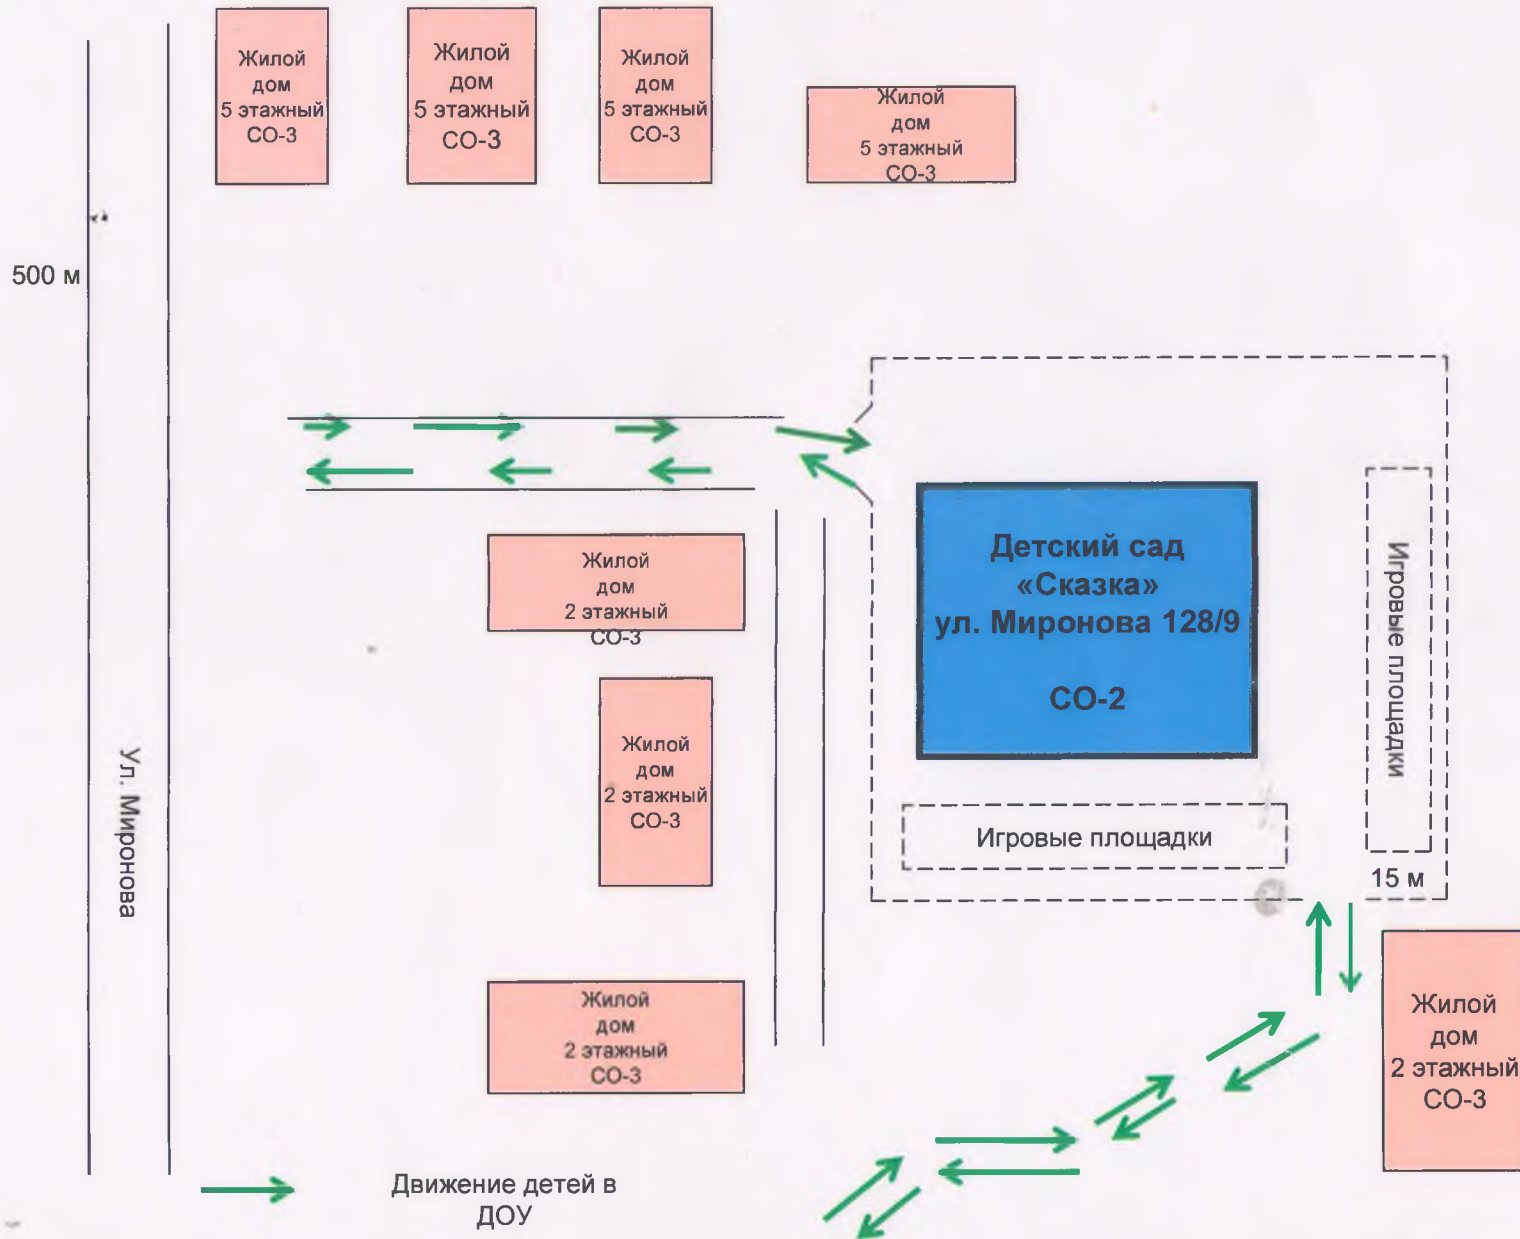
Жилой дом 5 этажный СО-3

Жилой дом 5 этажный СО-3

Жилой дом 5 этажный СО-3

Жилой дом 5 этажный СО-3

500 м

Жилой дом 2 этажный СО-3

Детский сад «Сказка» ул. Миронова 128/9

СО-2

Игровые площадки

Жилой дом 2 этажный СО-3

Ул. Миронова

Игровые площадки

15 м

Жилой дом 2 этажный СО-3

Жилой дом 2 этажный СО-3

Движение детей в ДОУ